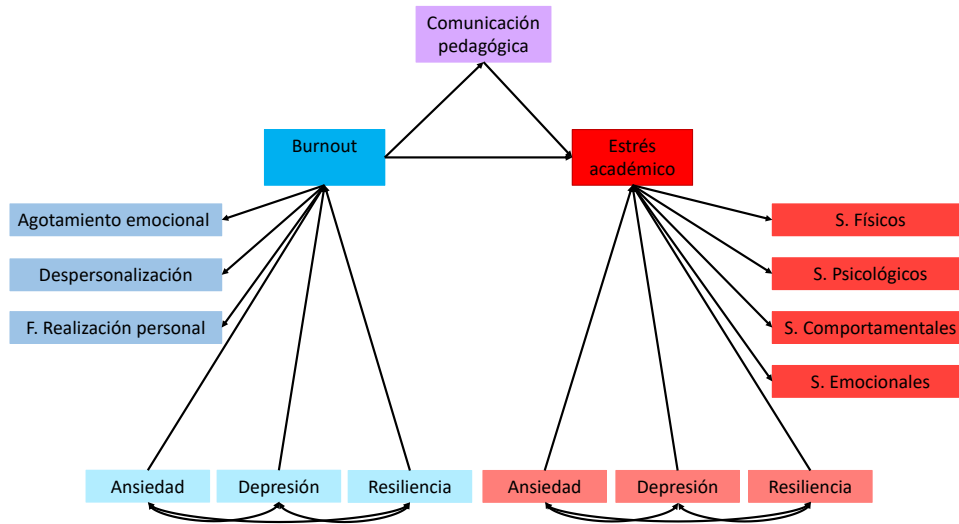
Comunicación pedagógica

Burnout

Estrés académico

Agotamiento emocional

Despersonalización

F. Realización personal

S. Físicos

S. Psicológicos

S. Comportamentales

S. Emocionales

Ansiedad

Depresión

Resiliencia

Ansiedad

Depresión

Resiliencia